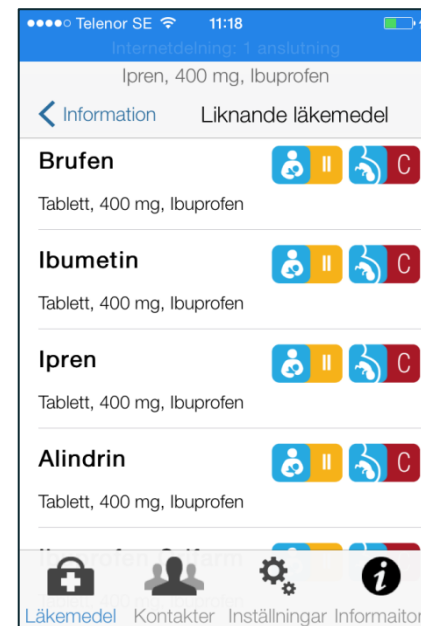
●●●●○ Telenor SE 11:18

Internetdelning: 1 anslutning

Ipren, 400 mg, Ibuprofen

< Information Liknande läkemedel

Brufen II C

Tablett, 400 mg, Ibuprofen

Ibumetin II C

Tablett, 400 mg, Ibuprofen

Ipren II C

Tablett, 400 mg, Ibuprofen

Alindrin II C

Tablett, 400 mg, Ibuprofen

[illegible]

Läkemedel Kontakter Inställningar Informaitor